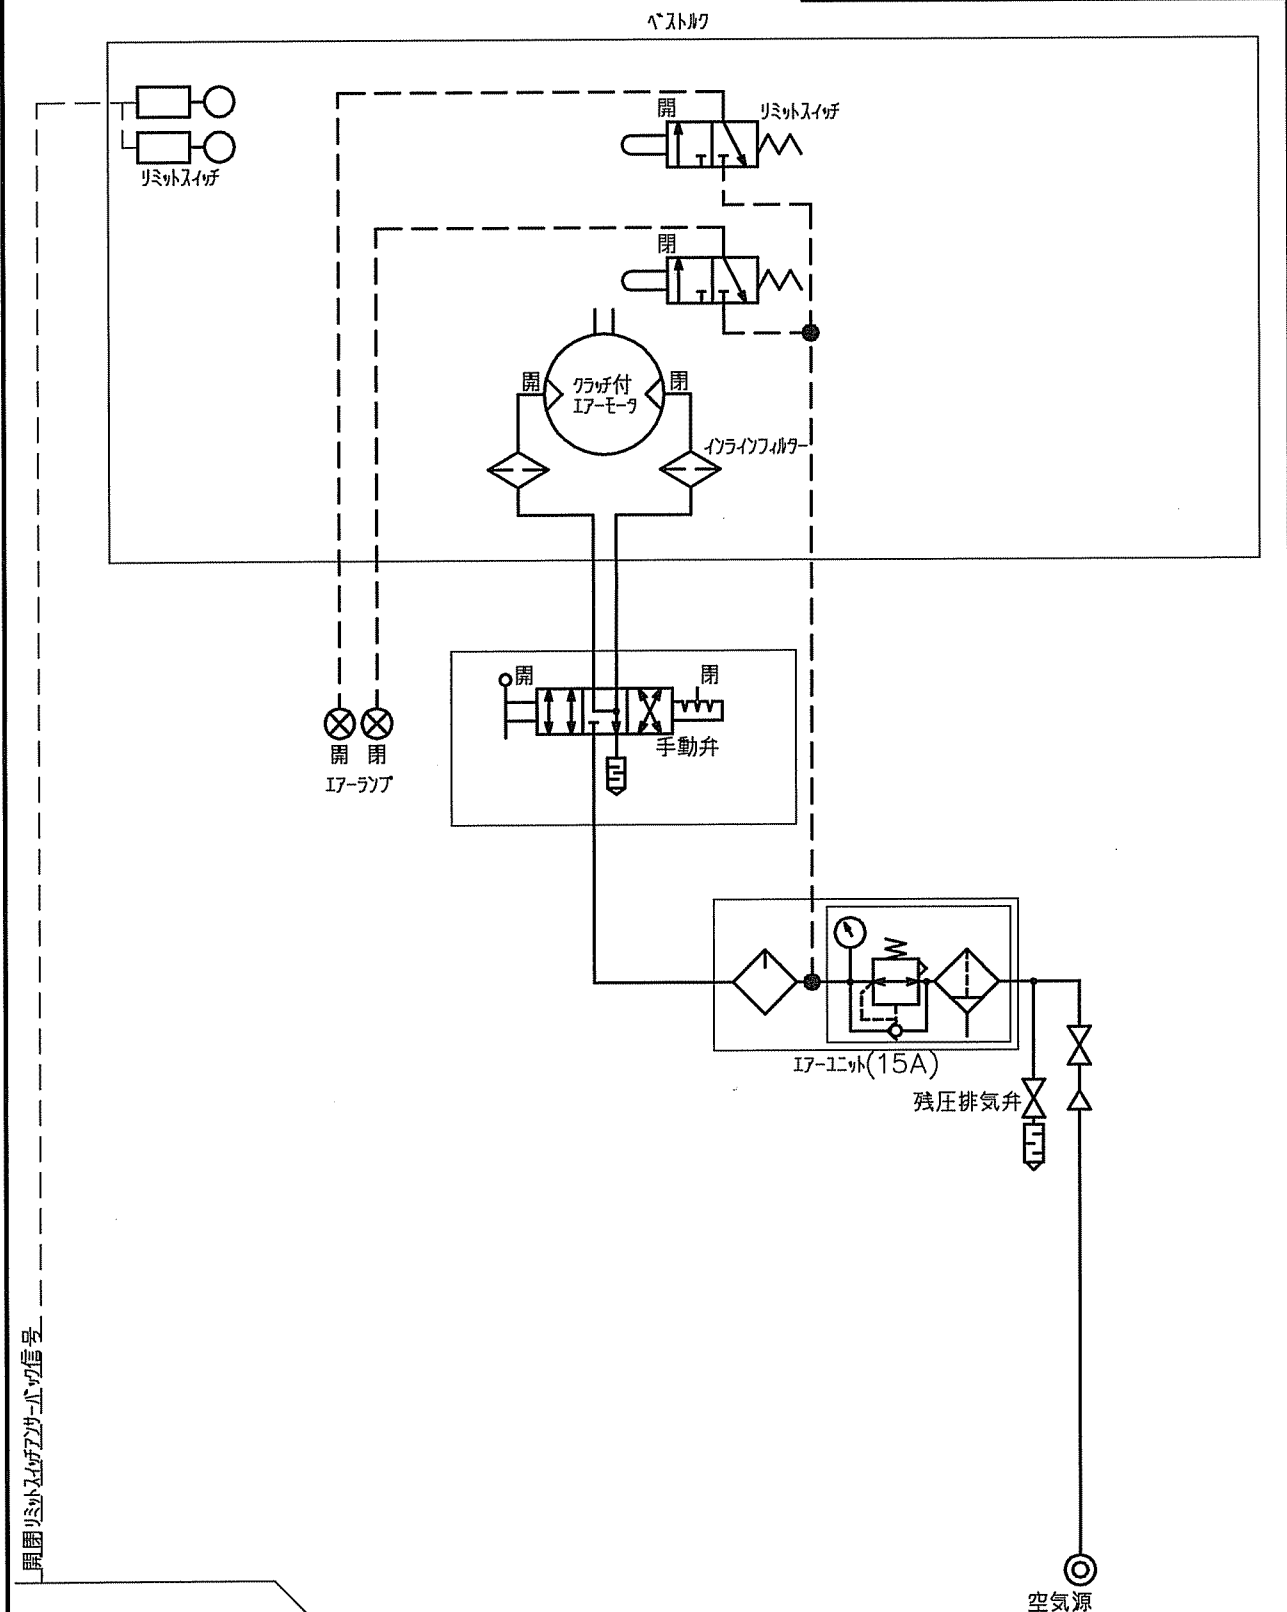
ベストルク

リミットスイッチ

開

リミットスイッチ

閉

クラッチ付
エアーモータ

開

閉

インラインフィルター

開

閉

手動弁

開 閉
エアーランプ

エアーユニット(15A)

残圧排気弁

空気源

開閉リミットスイッチアンサーバック信号